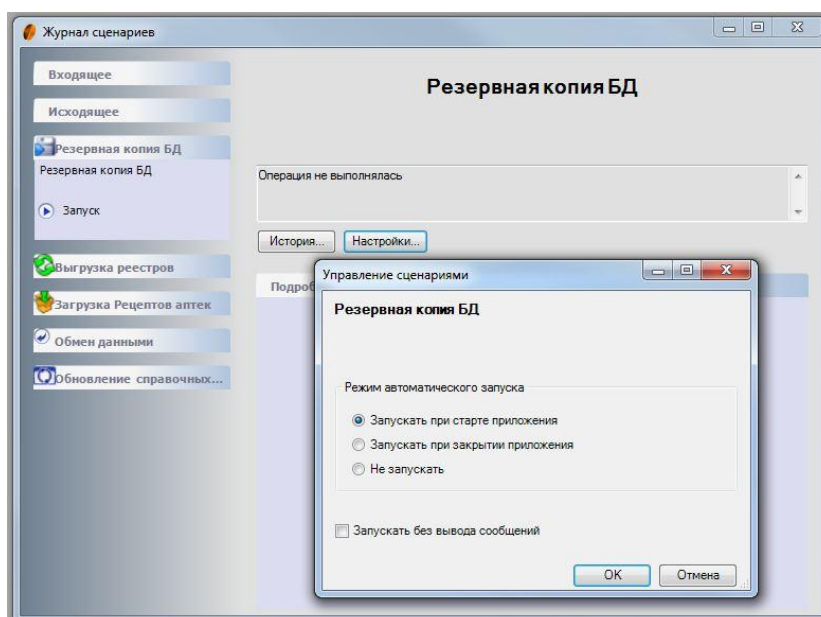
Журнал сценариев

Входящее

Исходящее

Резервная копия БД

Резервная копия БД

Запуск

Выгрузка реестров

Загрузка Рецептов аптек

Обмен данными

Обновление справочных...

Резервная копия БД

Операция не выполнялась

История...

Настройки...

Подроб

Управление сценариями

Резервная копия БД

Режим автоматического запуска

Запускать при старте приложения

Запускать при закрытии приложения

Не запускать

Запускать без вывода сообщений

OK

Отмена